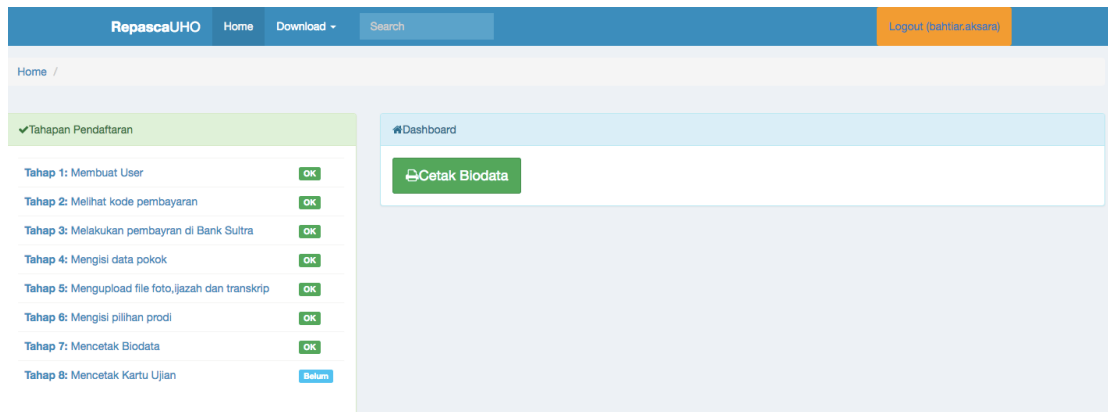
RepascaUHO Home Download Search Logout (bahtiar.aksara)

Home /

Tahapan Pendaftaran

Tahap 1: Membuat User OK
Tahap 2: Melihat kode pembayaran OK
Tahap 3: Melakukan pembayran di Bank Sultra OK
Tahap 4: Mengisi data pokok OK
Tahap 5: Mengupload file foto,ijazah dan transkrip OK
Tahap 6: Mengisi pilihan prodi OK
Tahap 7: Mencetak Biodata OK
Tahap 8: Mencetak Kartu Ujian Belum

Dashboard

Cetak Biodata